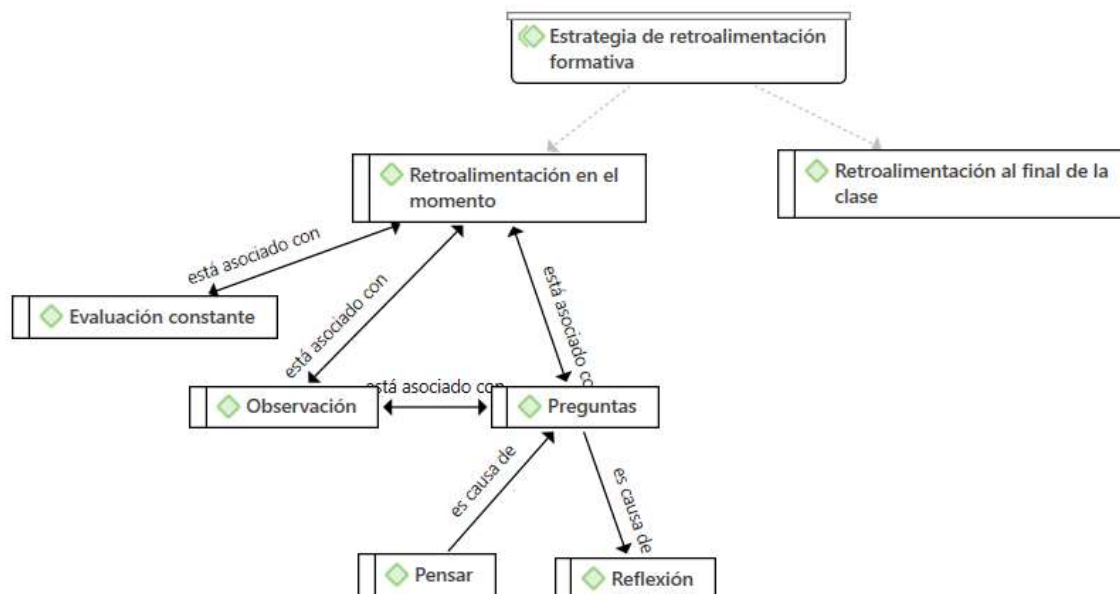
Estrategia de retroalimentación formativa

Retroalimentación en el momento

Retroalimentación al final de la clase

está asociado con

Evaluación constante

está asociado con

está asociado co

está asociado con

Observación

Preguntas

es causa de

es causa de

Pensar

Reflexión